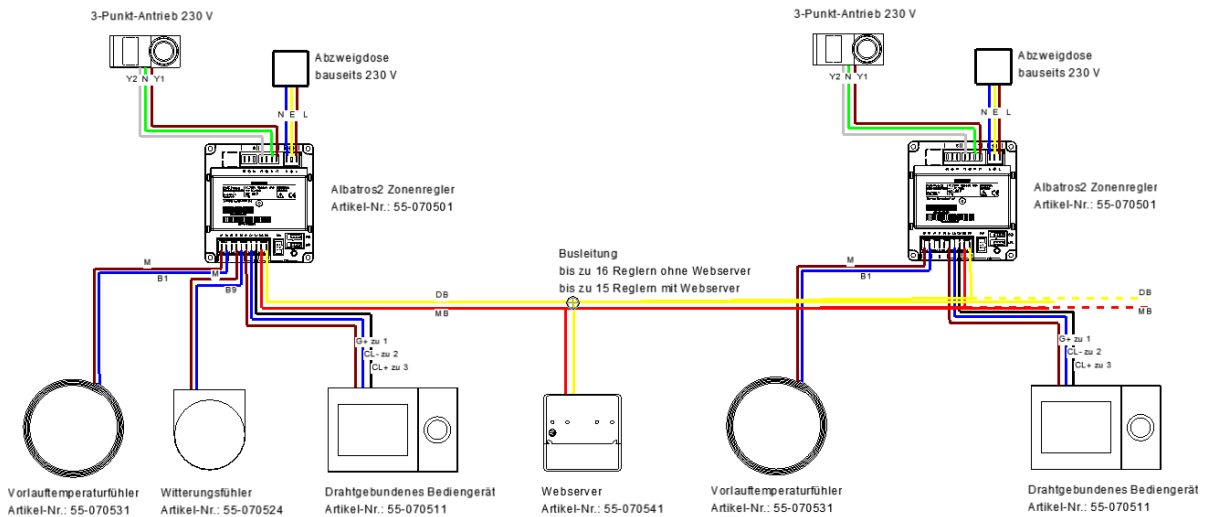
3-Punkt-Antrieb 230 V

Y2 N Y1

Abzweigdose
bauseits 230 V

N E L

Albatros2 Zonenregler
Artikel-Nr.: 55-070501

M
B1
M
B9

G+ zu 1
CL- zu 2
CL+ zu 3

Busleitung
bis zu 16 Reglern ohne Webserver
bis zu 15 Reglern mit Webserver

DB
MB

3-Punkt-Antrieb 230 V

Y2 N Y1

Abzweigdose
bauseits 230 V

N E L

Albatros2 Zonenregler
Artikel-Nr.: 55-070501

M
B1

DB
MB

G+ zu 1
CL- zu 2
CL+ zu 3

Vorlauftemperaturfühler
Artikel-Nr.: 55-070531

Witterungsfühler
Artikel-Nr.: 55-070524

Drahtgebundenes Bediengerät
Artikel-Nr.: 55-070511

Webserver
Artikel-Nr.: 55-070541

Vorlauftemperaturfühler
Artikel-Nr.: 55-070531

Drahtgebundenes Bediengerät
Artikel-Nr.: 55-070511